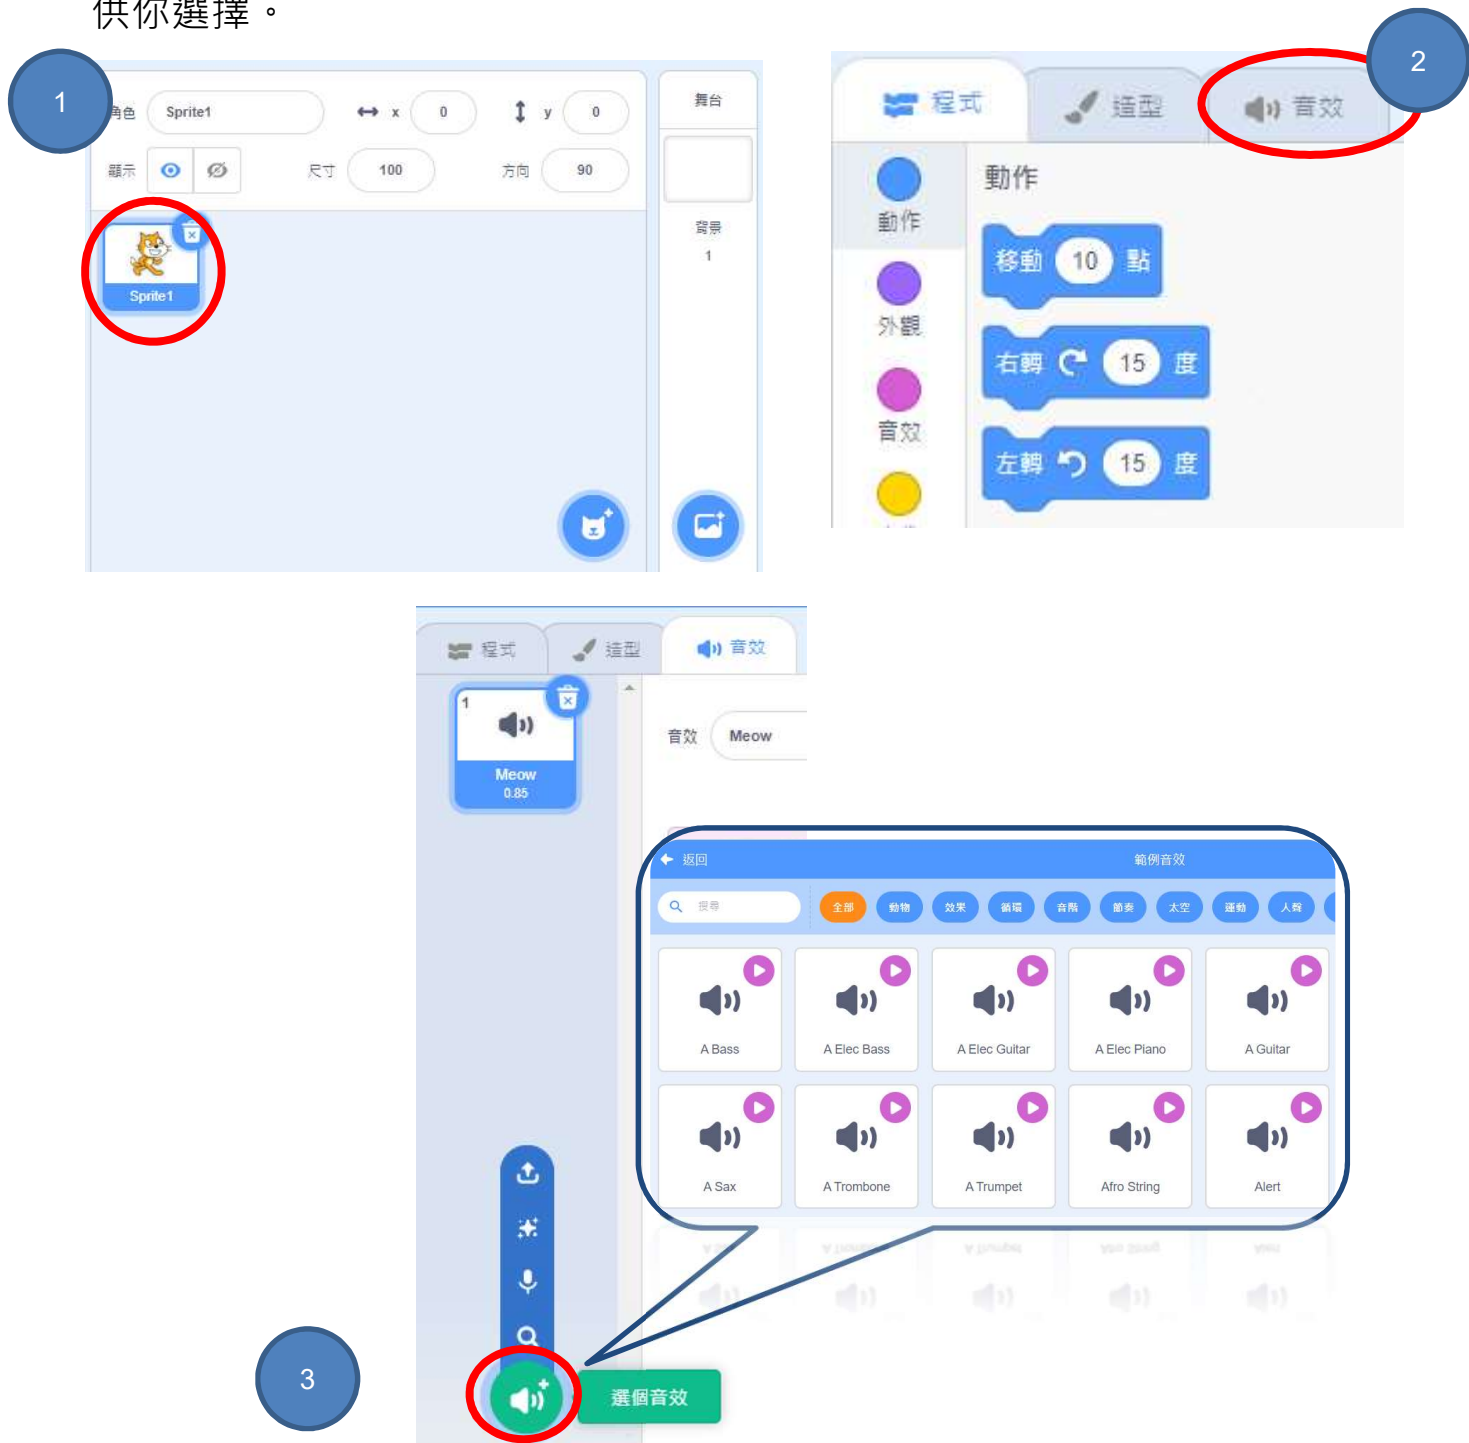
供你選擇。

1

角色 Sprite1 x 0 y 0
顯示 尺寸 100 方向 90
Sprite1
舞台
背景
1

2

程式 造型 音效
動作
動作
外觀
音效
移動 10 點
右轉 15 度
左轉 15 度

程式 造型 音效
1
Meow
0.85
音效 Meow

返回 範例音效
搜尋
全部 動物 效果 循環 音點 節奏 太空 運動 人聲

A Bass
A Elec Bass
A Elec Guitar
A Elec Piano
A Guitar
A Sax
A Trombone
A Trumpet
Afro String
Alert

3

選個音效